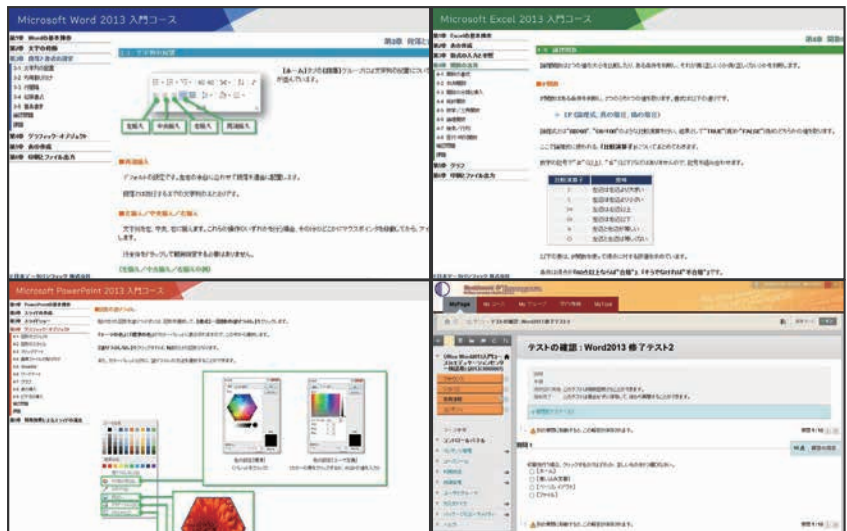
Microsoft Word 2013 入門コース

第1章 Wordの基本操作
第2章 文字の入力
第3章 書式と表の設定
第4章 グラフィック・オブジェクト
第5章 表の作成
第6章 印刷とファイル出力

左揃え　中央揃え　右揃え　両端揃え

Microsoft Excel 2013 入門コース

第1章 Excelの基本操作
第2章 表の作成
第3章 数式の入力と参照
第4章 関数の活用
第5章 グラフ
第6章 印刷とファイル出力

IF(論理式, 真の場合, 偽の場合)

Microsoft PowerPoint 2013 入門コース

第1章 PowerPointの基本操作
第2章 スライドの作成
第3章 オブジェクト
第4章 グラフィック・オブジェクト

MyPage

テストの確認：Word2013 修了テスト2